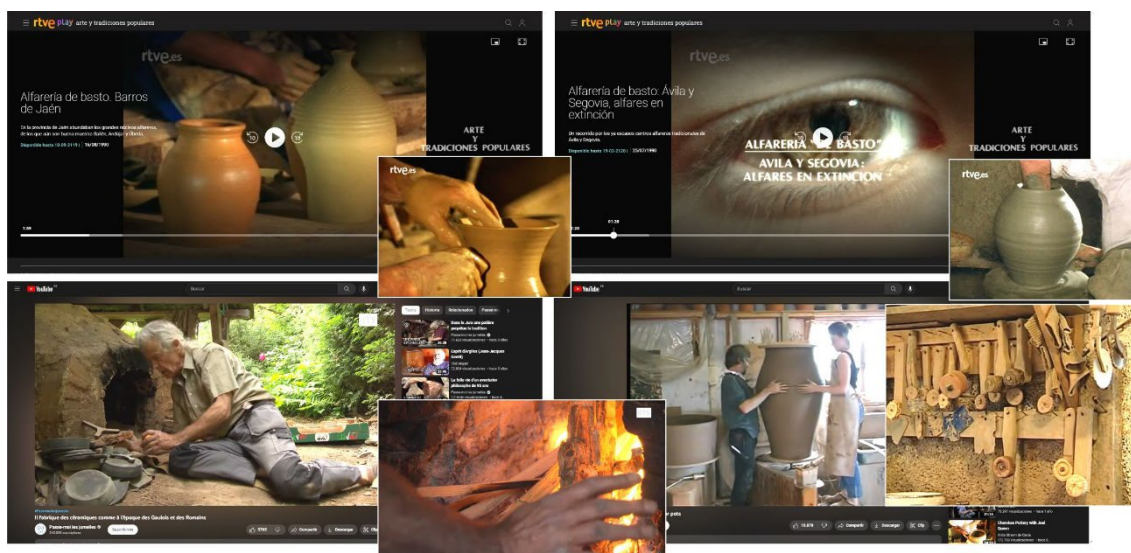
rtve play arte y tradiciones populares

rtve.es

Alfarería de basto. Barros de Jaén

En la provincia de Jaén abundaban los grandes núcleos alfareros, de los que aún son buena muestra Bailén, Andújar y Úbeda.

Disponible hasta 10.09.2119 | 16/08/1990

ARTE Y TRADICIONES POPULARES

rtve.es

rtve play arte y tradiciones populares

rtve.es

Alfarería de basto: Ávila y Segovia, alfares en extinción

Un recorrido por los ya escasos centros alfareros tradicionales de Ávila y Segovia.

Disponible hasta 19.03.2120 | 25/02/1990

ALFARERÍA "DE BASTO"
AVILA Y SEGOVIA: ALFARES EN EXTINCION

ARTE Y TRADICIONES POPULARES

01:28

rtve.es

YouTube

Buscar

Todos Historia Relacionados

Il fabrique des chaudrons comme à l'époque des Gaulois et des Romains

Passe-moi les jumelles

S'abonner

Partager Télécharger

YouTube

Buscar

Partager Télécharger Clip

Chandan Pottery with Joel Stuart